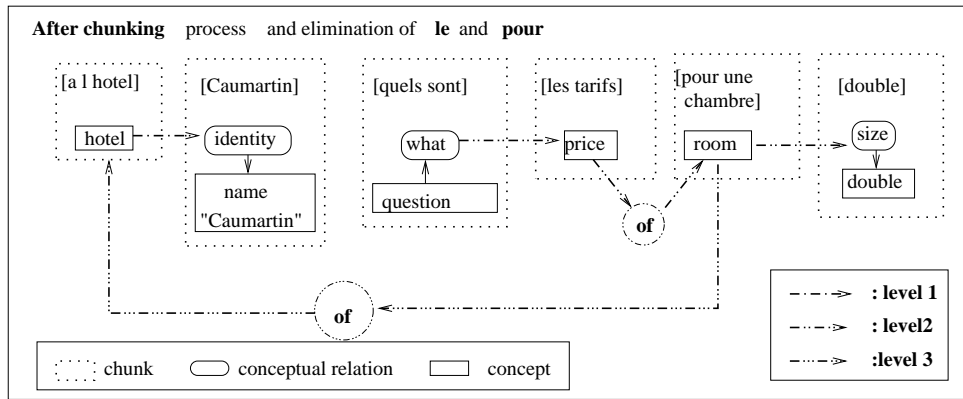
**After chunking** process and elimination of **le** and **pour**

[a l hotel]

hotel

[Caumartin]

identity

name "Caumartin"

[quels sont]

what

question

[les tarifs]

price

of

[pour une chambre]

room

[double]

size

double

of

: level 1

: level2

:level 3

chunk

conceptual relation

concept